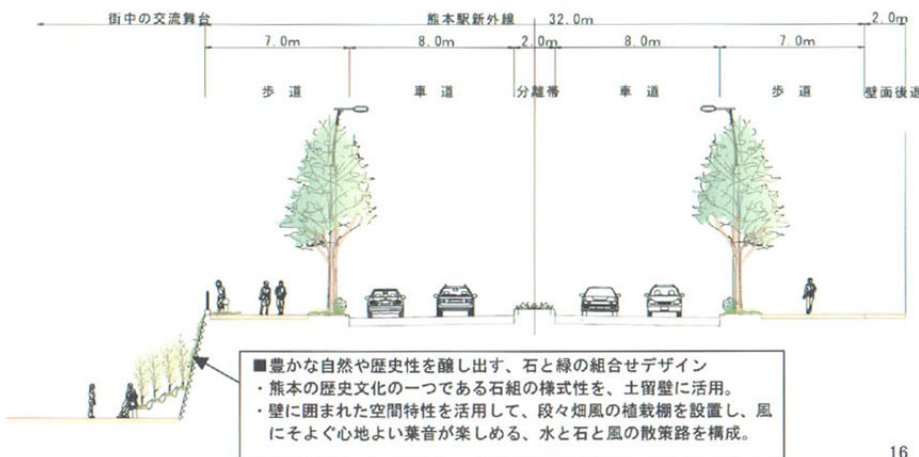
街中の交流舞台

熊本駅新外線 32.0m

2.0m

7.0m

8.0m

2.0m

8.0m

7.0m

歩道

車道

分離帯

車道

歩道

壁面後退

■豊かな自然や歴史性を醸し出す、石と緑の組合せデザイン
・熊本の歴史文化の一つである石組の様式性を、土留壁に活用。
・壁に囲まれた空間特性を活用して、段々畑風の植栽棚を設置し、風にそよぐ心地よい葉音が楽しめる、水と石と風の散策路を構成。

16